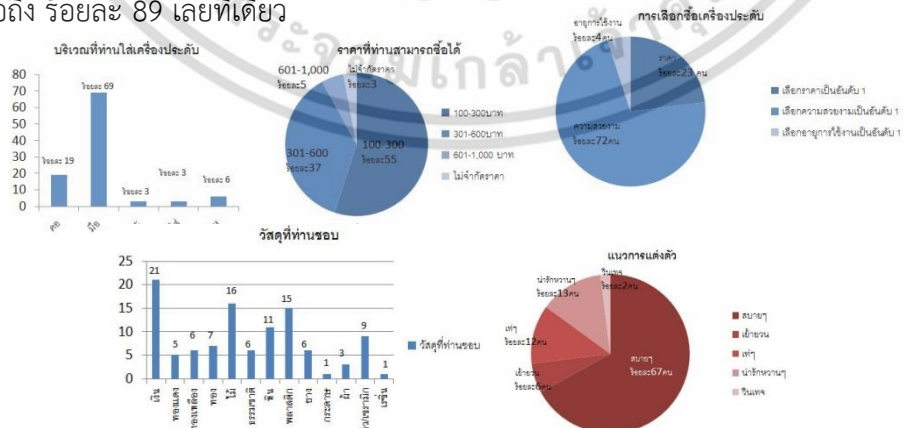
ถึง ร้อยละ 89 เลยทีเดียว

บริเวณที่ท่านใส่เครื่องประดับ

80
70
60
50
40
30
20
10
0

ร้อยละ 19
ร้อยละ 69
ร้อยละ 3
ร้อยละ 3
ร้อยละ 6

คอ
มือ

ราคาที่ท่านสามารถซื้อได้

601-1,000 ร้อยละ5
ไม่จำกัดราคา ร้อยละ3
301-600 ร้อยละ37
100-300 ร้อยละ55

100-300บาท
301-600บาท
601-1,000 บาท
ไม่จำกัดราคา

การเลือกซื้อเครื่องประดับ

อายุการใช้งาน ร้อยละ4คน
ราคา ร้อยละ23 คน
ความสวยงาม ร้อยละ72คน

เลือกราคาเป็นอันดับ 1
เลือกความสวยงามเป็นอันดับ 1
เลือกอายุการใช้งานเป็นอันดับ 1

วัสดุที่ท่านชอบ

25
20
15
10
5
0

21
5
6
7
16
6
11
15
6
1
3
9
1

เงิน
ทองแดง
ทองเหลือง
ทอง
ไม้
ธรรมชาติ
หิน
พลาสติก
ผ้า
สแตนเลส
ไม้
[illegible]
เหรียญ

วัสดุที่ท่านชอบ

แนวการแต่งตัว

น่ารักหวานๆ ร้อยละ13คน
วินเทจ ร้อยละ2คน
เท่ๆ ร้อยละ12คน
เซ้ายวน ร้อยละ6คน
สบายๆ ร้อยละ67คน

สบายๆ
เซ้ายวน
เท่ๆ
น่ารักหวานๆ
วินเทจ